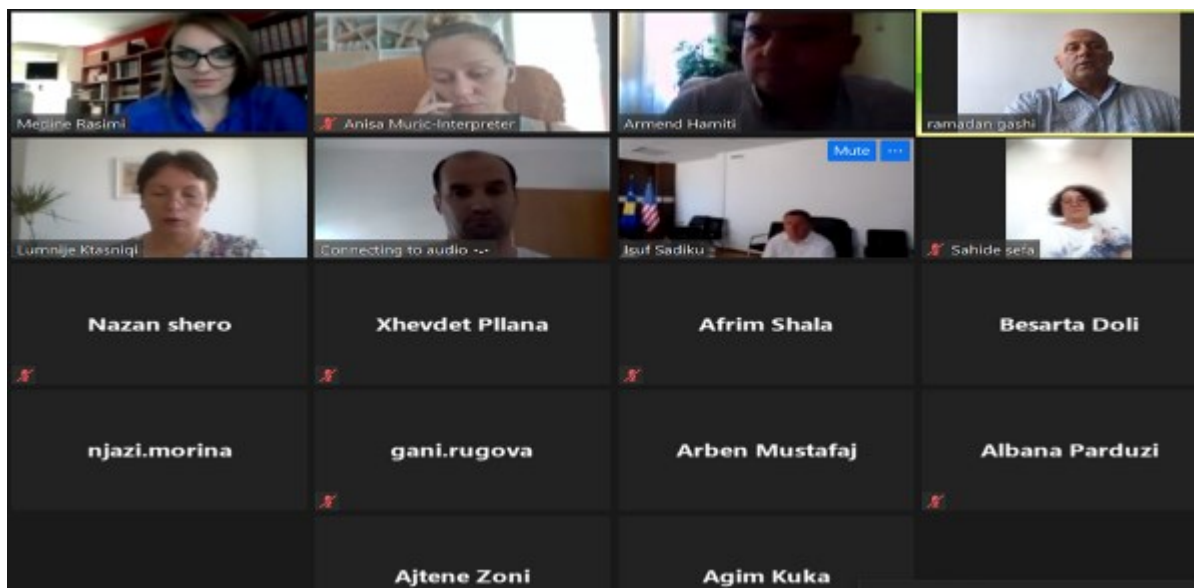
Medine Rasimi
Anisa Muric-Interpreter
Armend Hamiti
ramadan gashi
Lumnije Ktasniqi
Connecting to audio
Mute
Isuf Sadiku
Sahide sefa
Nazan shero
Xhevdet Pllana
Afrim Shala
Besarta Doli
njazi.morina
gani.rugova
Arben Mustafaj
Albana Parduzi
Ajtene Zoni
Agim Kuka